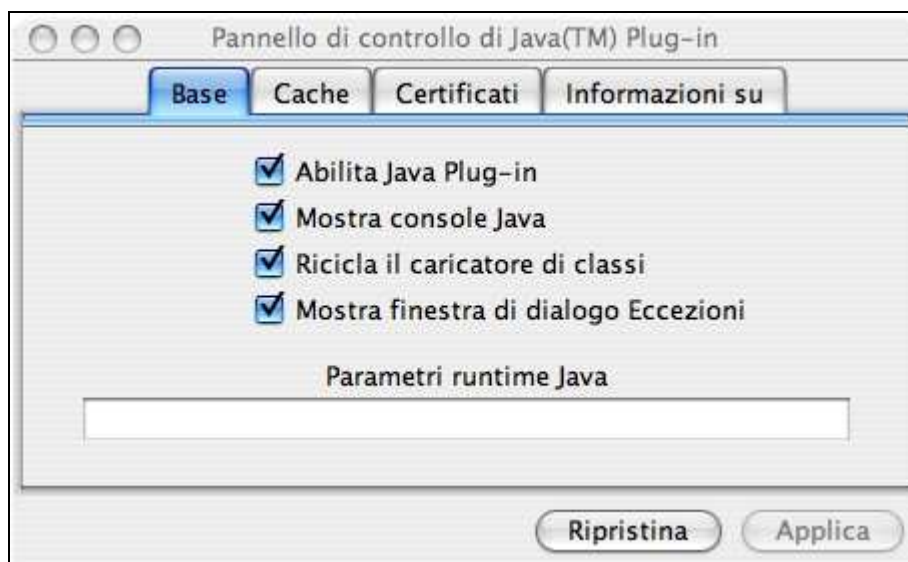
Pannello di controllo di Java(TM) Plug-in

Base | Cache | Certificati | Informazioni su

☑ Abilita Java Plug-in
☑ Mostra console Java
☑ Ricicla il caricatore di classi
☑ Mostra finestra di dialogo Eccezioni

Parametri runtime Java

Ripristina | Applica